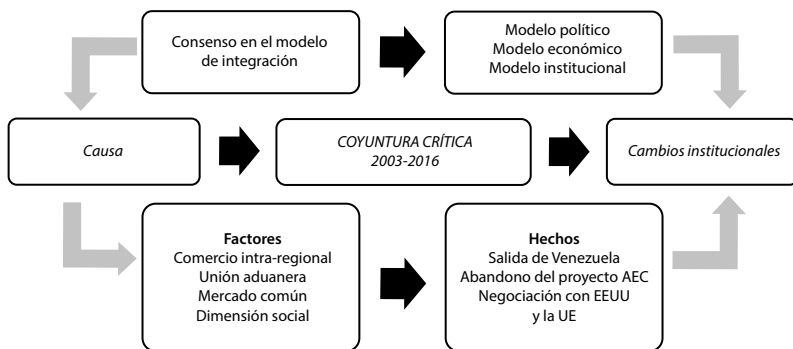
Consenso en el modelo de integración

Modelo político
Modelo económico
Modelo institucional

Causa

COYUNTURA CRÍTICA
2003-2016

Cambios institucionales

**Factores**
Comercio intra-regional
Unión aduanera
Mercado común
Dimensión social

**Hechos**
Salida de Venezuela
Abandono del proyecto AEC
Negociación con EEUU y la UE